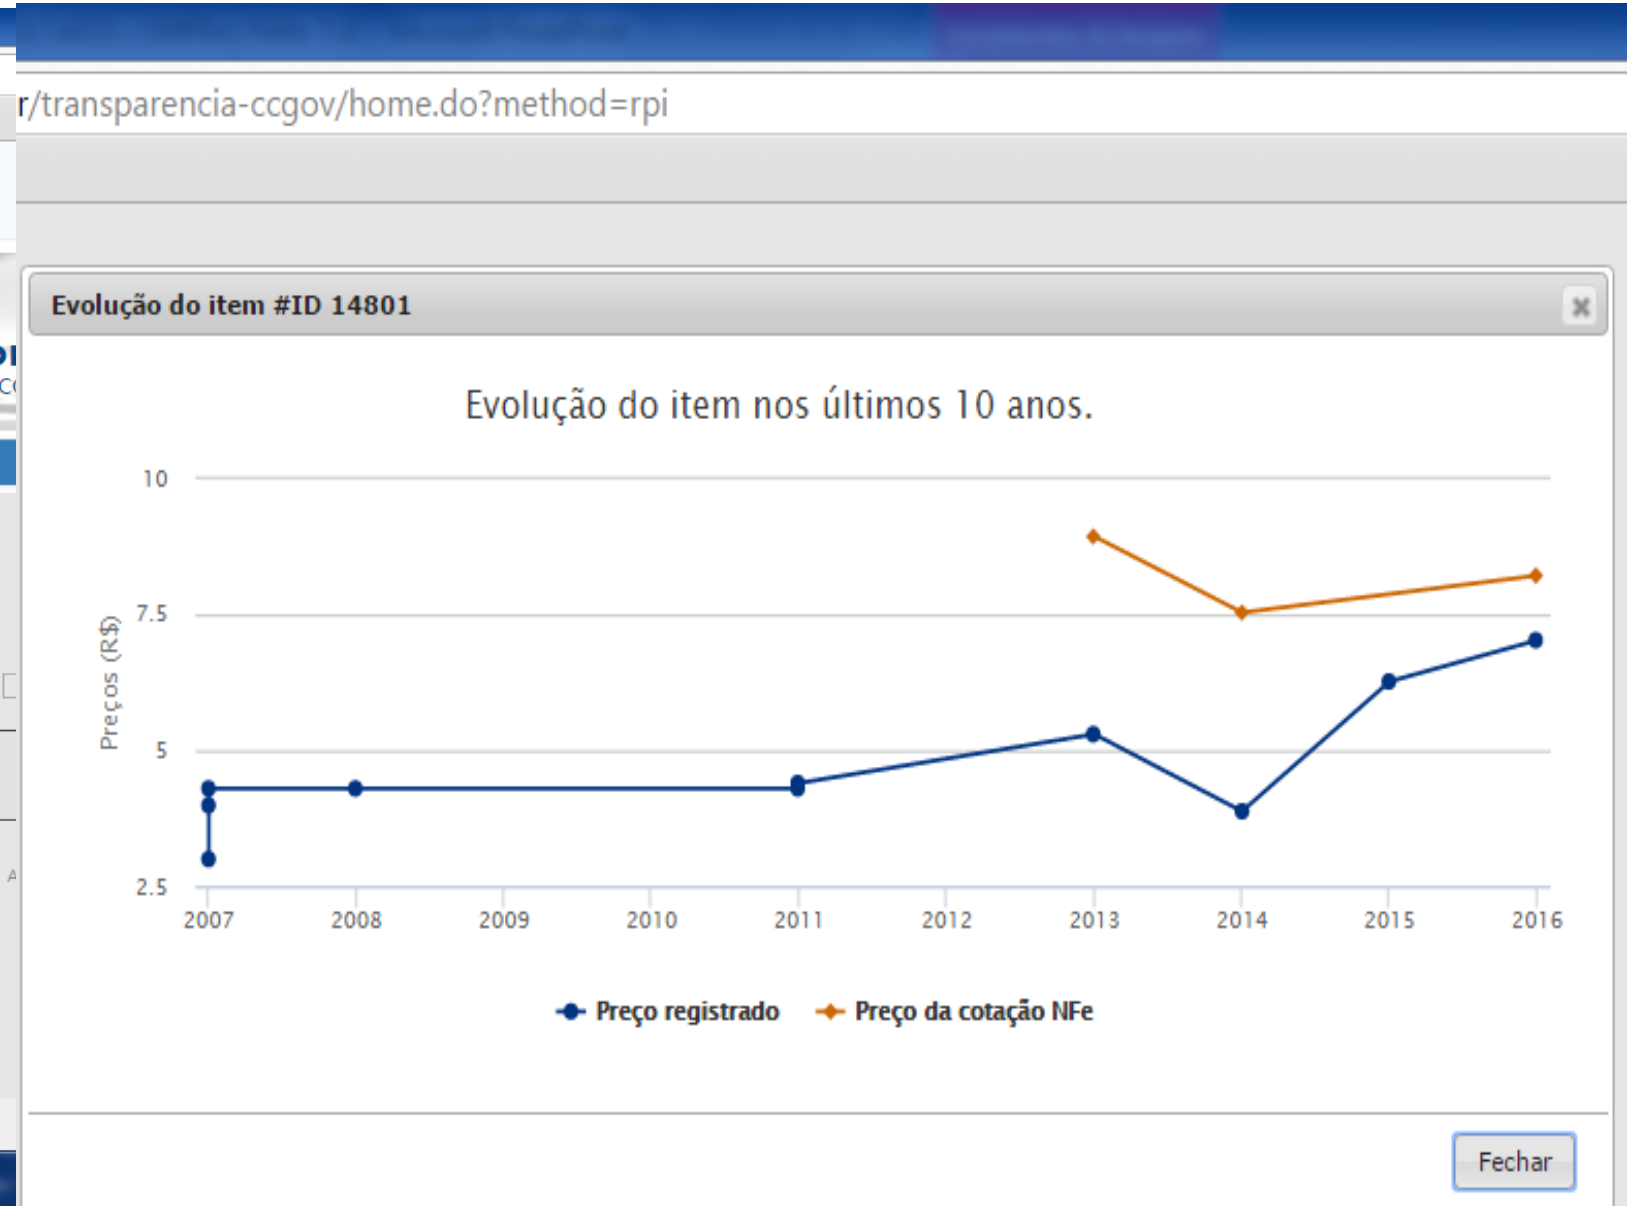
r/transparencia-ccgov/home.do?method=rpi

Evolução do item #ID 14801

Evolução do item nos últimos 10 anos.

10
7.5
5
2.5

Preços (R$)

2007 2008 2009 2010 2011 2012 2013 2014 2015 2016

Preço registrado
Preço da cotação NFe

Fechar